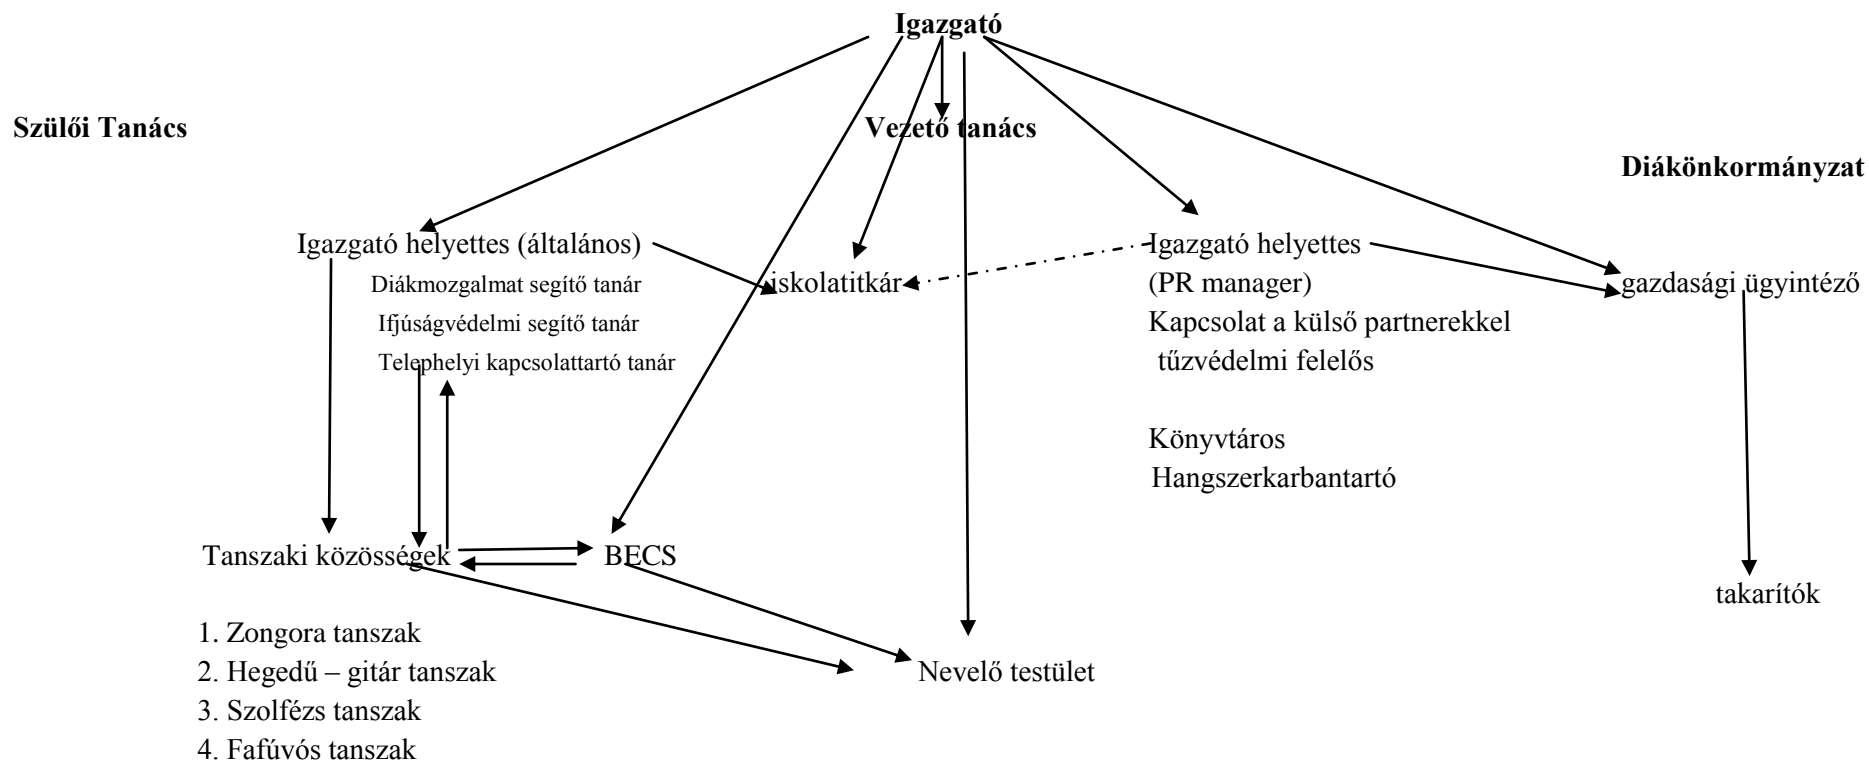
Igazgató

Szülői Tanács

Vezető tanács

Diákönkormányzat

Igazgató helyettes (általános)
Diákmozgalmat segítő tanár
Ifjúságvédelmi segítő tanár
Telephelyi kapcsolattartó tanár

iskolatitkár

Igazgató helyettes
(PR manager)
Kapcsolat a külső partnerekkel
tűzvédelmi felelős

Könyvtáros
Hangszerkarbantartó

gazdasági ügyintéző

Tanszaki közösségek

BECS

takarítók

1. Zongora tanszak
2. Hegedű – gitár tanszak
3. Szolfézs tanszak
4. Fafúvós tanszak

Nevelő testület